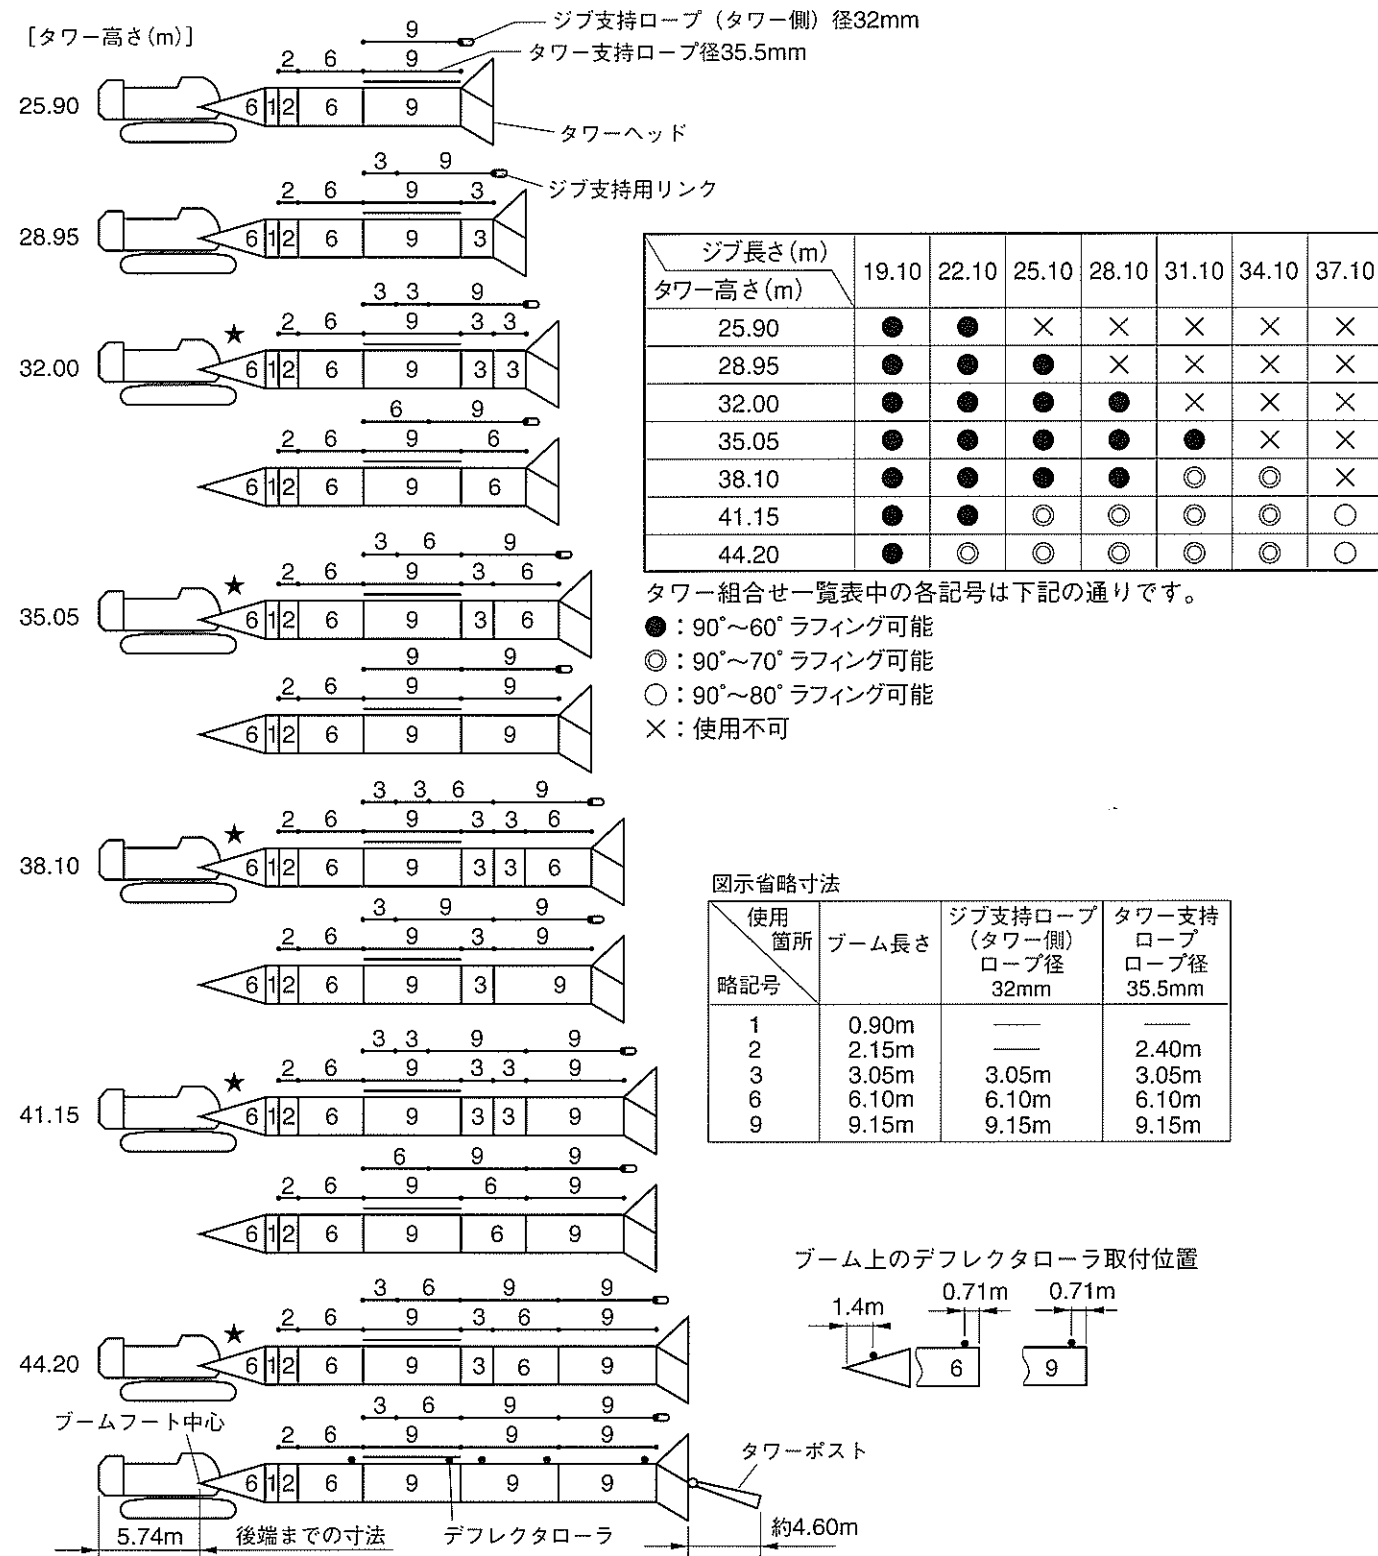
［タワー高さ(m)］

9
ジブ支持ロープ（タワー側）径32mm
2 6 9
タワー支持ロープ径35.5mm
25.90
6 1 2 6 9
タワーヘッド

3 9
ジブ支持用リンク
2 6 9 3
28.95
6 1 2 6 9 3

3 3 9
★ 2 6 9 3 3
32.00
6 1 2 6 9 3 3
6 9
2 6 9 6
6 1 2 6 9 6

3 6 9
★ 2 6 9 3 6
35.05
6 1 2 6 9 3 6
9 9
2 6 9 9
6 1 2 6 9 9

3 3 6 9
★ 2 6 9 3 3 6
38.10
6 1 2 6 9 3 3 6
3 9 9
2 6 9 3 9
6 1 2 6 9 3 9

3 3 9 9
★ 2 6 9 3 3 9
41.15
6 1 2 6 9 3 3 9
6 9 9
2 6 9 6 9
6 1 2 6 9 6 9

3 6 9 9
★ 2 6 9 3 6 9
44.20
6 1 2 6 9 3 6 9
3 6 9 9
2 6 9 9 9
ブームフート中心
6 1 2 6 9 9 9
タワーポスト
5.74m 後端までの寸法 デフレクタローラ 約4.60m

| ジブ長さ(m) / タワー高さ(m) | 19.10 | 22.10 | 25.10 | 28.10 | 31.10 | 34.10 | 37.10 |
|---|---|---|---|---|---|---|---|
| 25.90 | ● | ● | × | × | × | × | × |
| 28.95 | ● | ● | ● | × | × | × | × |
| 32.00 | ● | ● | ● | ● | × | × | × |
| 35.05 | ● | ● | ● | ● | ● | × | × |
| 38.10 | ● | ● | ● | ● | ◎ | ◎ | × |
| 41.15 | ● | ● | ◎ | ◎ | ◎ | ◎ | ○ |
| 44.20 | ● | ◎ | ◎ | ◎ | ◎ | ◎ | ○ |

タワー組合せ一覧表中の各記号は下記の通りです。
●：90°～60° ラフィング可能
◎：90°～70° ラフィング可能
○：90°～80° ラフィング可能
×：使用不可

図示省略寸法

| 使用箇所 / 略記号 | ブーム長さ | ジブ支持ロープ（タワー側）ロープ径 32mm | タワー支持ロープ ロープ径 35.5mm |
|---|---|---|---|
| 1 | 0.90m | —— | —— |
| 2 | 2.15m | —— | 2.40m |
| 3 | 3.05m | 3.05m | 3.05m |
| 6 | 6.10m | 6.10m | 6.10m |
| 9 | 9.15m | 9.15m | 9.15m |

ブーム上のデフレクタローラ取付位置
1.4m 0.71m 0.71m
6 9